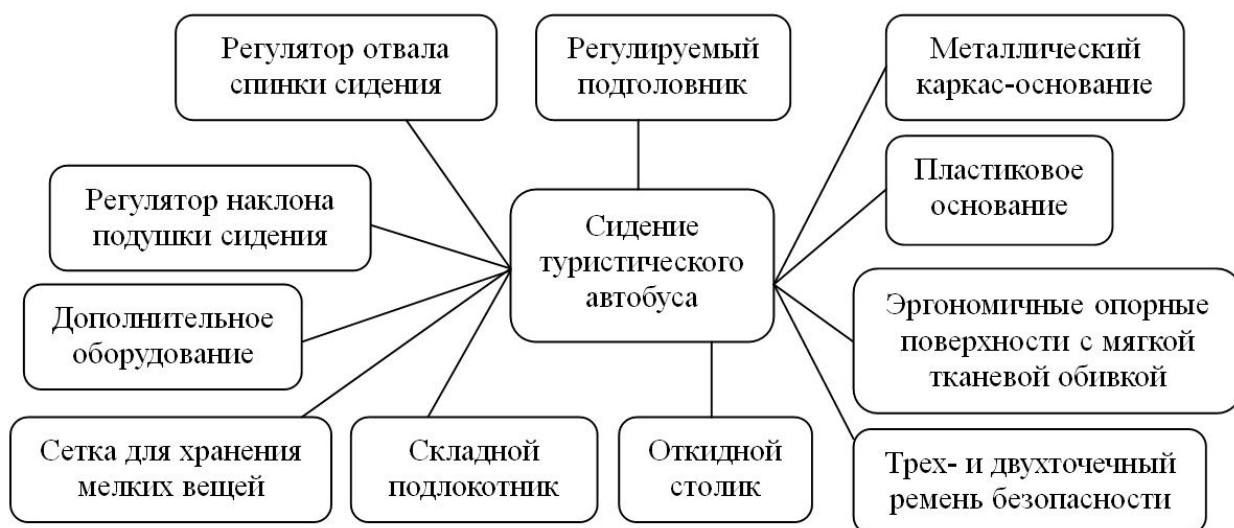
Регулятор отвала спинки сидения

Регулируемый подголовник

Металлический каркас-основание

Пластиковое основание

Регулятор наклона подушки сидения

Сидение туристического автобуса

Дополнительное оборудование

Эргономичные опорные поверхности с мягкой тканевой обивкой

Сетка для хранения мелких вещей

Складной подлокотник

Откидной столик

Трех- и двухточечный ремень безопасности